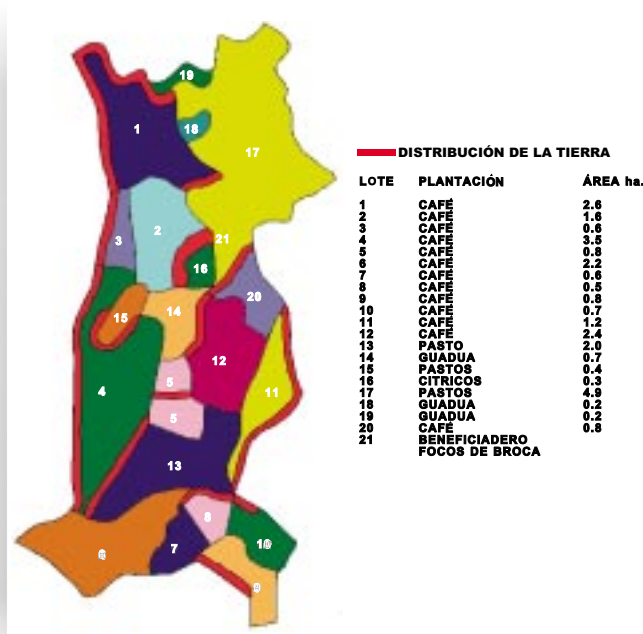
19
1
18
17
3
2
21
16
20
15
14
12
4
5
11
5
13
8
6
7
10
9

DISTRIBUCIÓN DE LA TIERRA

| LOTE | PLANTACIÓN | ÁREA ha. |
|---|---|---|
| 1 | CAFÉ | 2.6 |
| 2 | CAFÉ | 1.6 |
| 3 | CAFÉ | 0.6 |
| 4 | CAFÉ | 3.5 |
| 5 | CAFÉ | 0.8 |
| 6 | CAFÉ | 2.2 |
| 7 | CAFÉ | 0.6 |
| 8 | CAFÉ | 0.5 |
| 9 | CAFÉ | 0.8 |
| 10 | CAFÉ | 0.7 |
| 11 | CAFÉ | 1.2 |
| 12 | CAFÉ | 2.4 |
| 13 | PASTO | 2.0 |
| 14 | GUADUA | 0.7 |
| 15 | PASTOS | 0.4 |
| 16 | CITRICOS | 0.3 |
| 17 | PASTOS | 4.9 |
| 18 | GUADUA | 0.2 |
| 19 | GUADUA | 0.2 |
| 20 | CAFÉ | 0.8 |
| 21 | BENEFICIADERO FOCOS DE BROCA | |